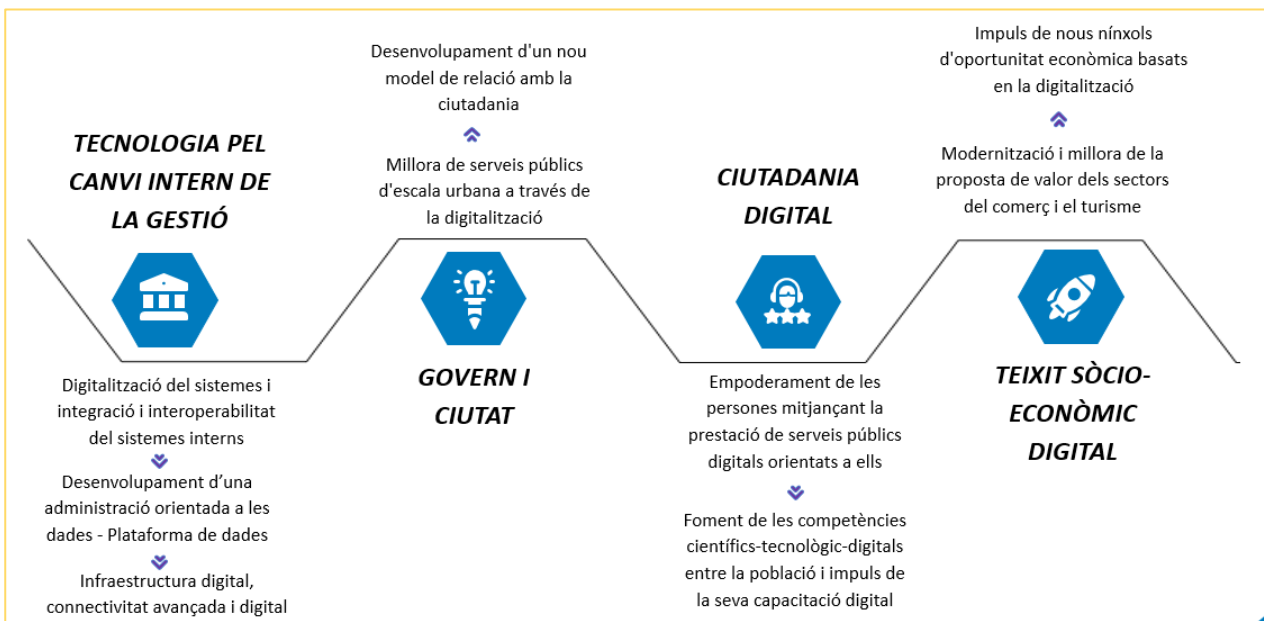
TECNOLOGIA PEL CANVI INTERN DE LA GESTIÓ

Digitalització del sistemes i integració i interoperabilitat del sistemes interns

Desenvolupament d'una administració orientada a les dades - Plataforma de dades

Infraestructura digital, connectivitat avançada i digital

Desenvolupament d'un nou model de relació amb la ciutadania

Millora de serveis públics d'escala urbana a través de la digitalització

GOVERN I CIUTAT

CIUTADANIA DIGITAL

Empoderament de les persones mitjançant la prestació de serveis públics digitals orientats a ells

Foment de les competències científics-tecnològic-digitals entre la població i impuls de la seva capacitació digital

Impuls de nous nínxols d'oportunitat econòmica basats en la digitalització

Modernització i millora de la proposta de valor dels sectors del comerç i el turisme

TEIXIT SÒCIO-ECONÒMIC DIGITAL